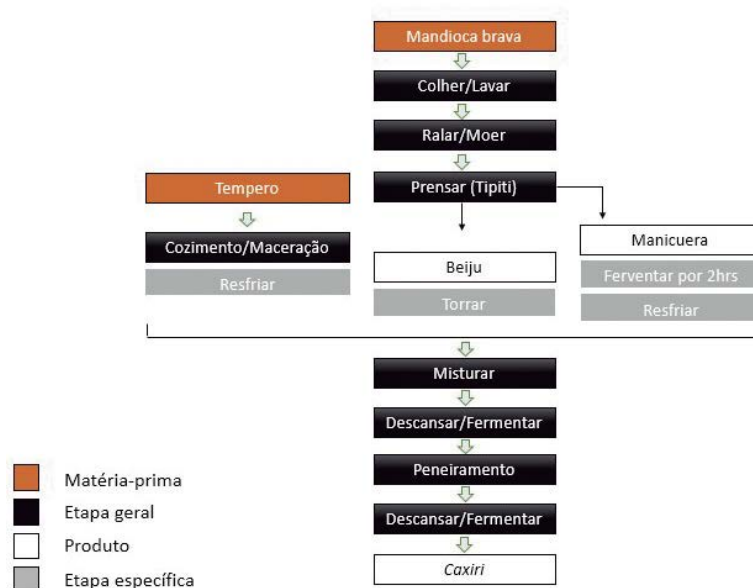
Mandioca brava

Colher/Lavar

Ralar/Moer

Prensar (Tipiti)

Tempero

Cozimento/Maceração

Resfriar

Beiju

Torrar

Manicuera

Ferventar por 2hrs

Resfriar

Misturar

Descansar/Fermentar

Peneiramento

Descansar/Fermentar

Caxiri

Matéria-prima
Etapa geral
Produto
Etapa específica